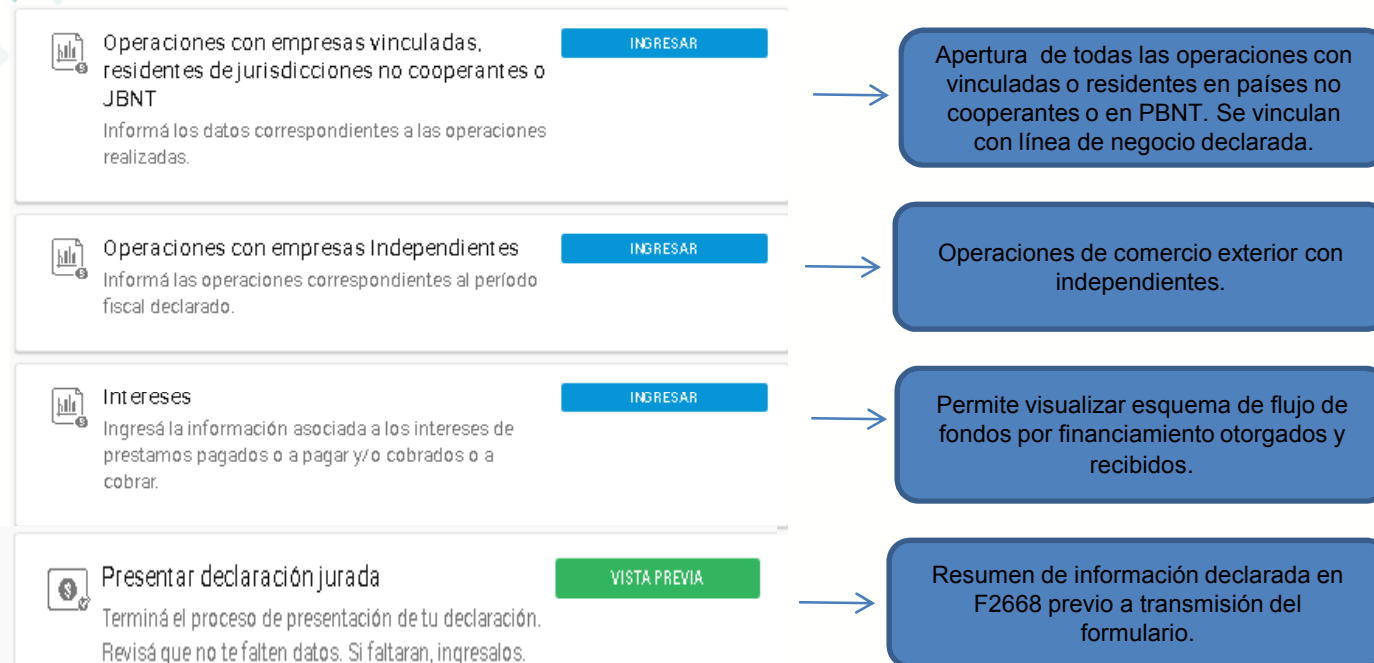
Operaciones con empresas vinculadas, residentes de jurisdicciones no cooperantes o JBNT
Informá los datos correspondientes a las operaciones realizadas.

INGRESAR

Apertura de todas las operaciones con vinculadas o residentes en países no cooperantes o en PBNT. Se vinculan con línea de negocio declarada.

Operaciones con empresas Independientes
Informá las operaciones correspondientes al período fiscal declarado.

INGRESAR

Operaciones de comercio exterior con independientes.

Intereses
Ingresá la información asociada a los intereses de prestamos pagados o a pagar y/o cobrados o a cobrar.

INGRESAR

Permite visualizar esquema de flujo de fondos por financiamiento otorgados y recibidos.

Presentar declaración jurada
Terminá el proceso de presentación de tu declaración. Revisá que no te falten datos. Si faltaran, ingresalos.

VISTA PREVIA

Resumen de información declarada en F2668 previo a transmisión del formulario.